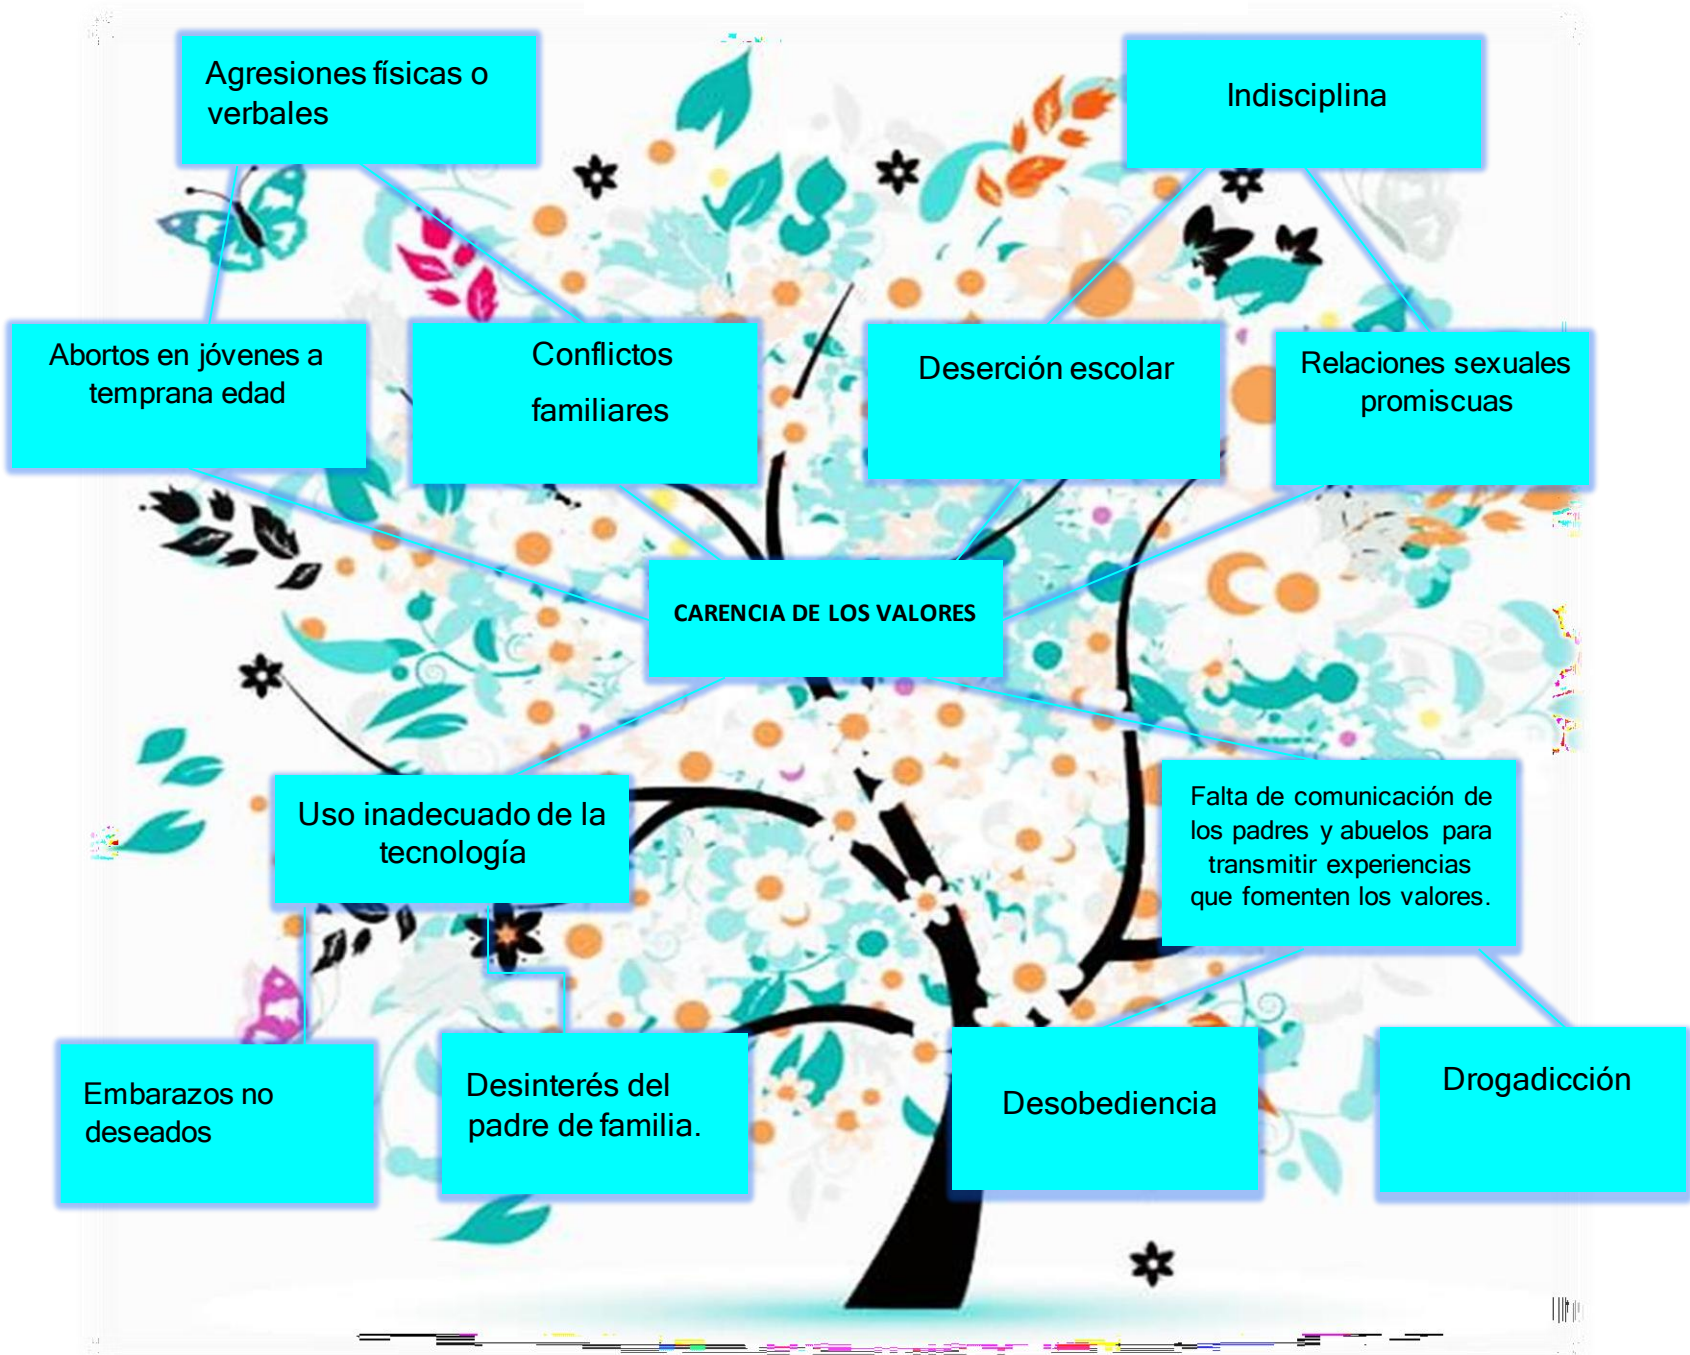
Agresiones físicas o verbales

Indisciplina

Abortos en jóvenes a temprana edad

Conflictos familiares

Deserción escolar

Relaciones sexuales promiscuas

CARENCIA DE LOS VALORES

Uso inadecuado de la tecnología

Falta de comunicación de los padres y abuelos para transmitir experiencias que fomenten los valores.

Embarazos no deseados

Desinterés del padre de familia.

Desobediencia

Drogadicción